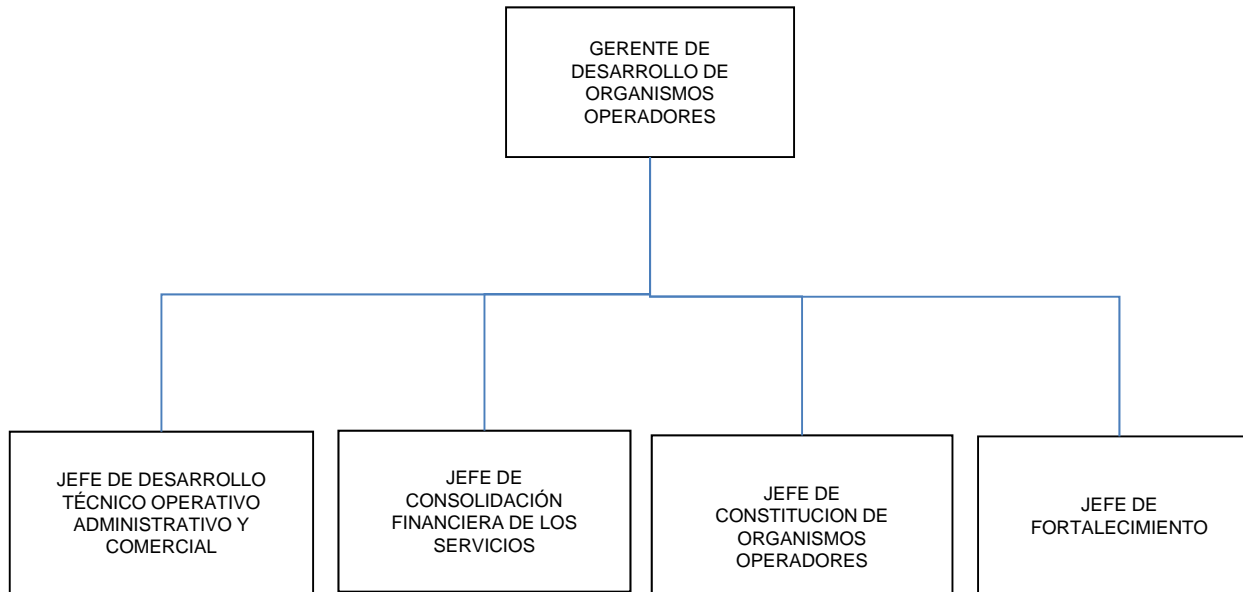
GERENTE DE DESARROLLO DE ORGANISMOS OPERADORES

JEFE DE DESARROLLO TÉCNICO OPERATIVO ADMINISTRATIVO Y COMERCIAL

JEFE DE CONSOLIDACIÓN FINANCIERA DE LOS SERVICIOS

JEFE DE CONSTITUCION DE ORGANISMOS OPERADORES

JEFE DE FORTALECIMIENTO